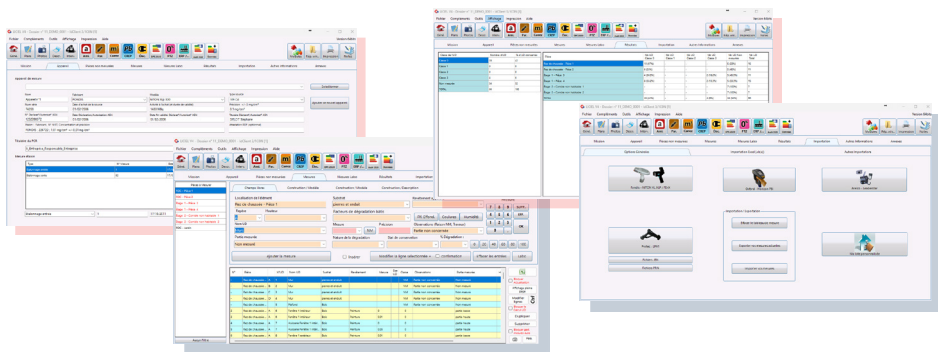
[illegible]

Fichier Compléments Outils Affichage Impression Aide

Mission Appareil Pièces non mesurées Mesures Mesures Labo Résultats Importation Autres informations Annexes

Appareil de mesure

Etalonnage suite

Fichier Compléments Outils Affichage Impression Aide

Mesures

Ajouter la mesure

Modifier la ligne sélectionnée

Effacer les entrées

Fichier Compléments Outils Affichage Impression Aide

Mission Appareil Pièces non mesurées Mesures Mesures Labo Résultats Importation Autres informations Annexes

Options Générales

Importation Excel (.xls)

Autres importations